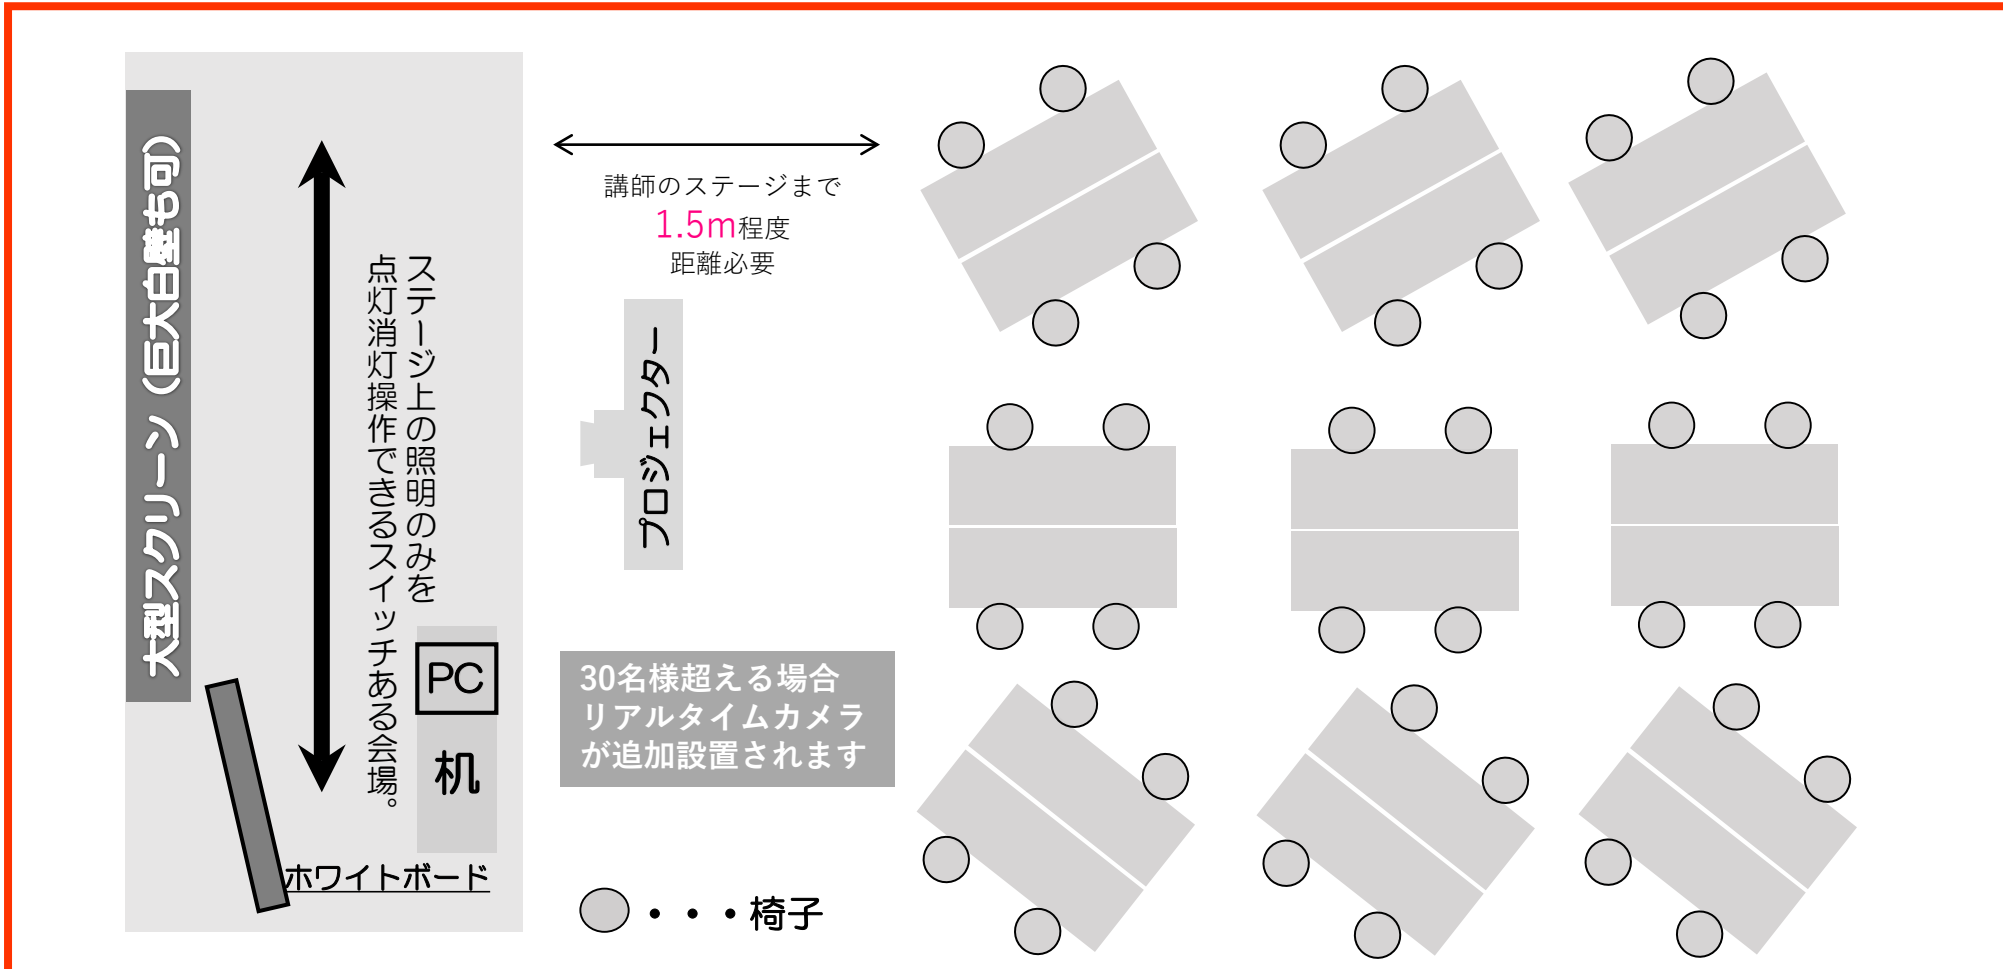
大型スクリーン（巨大白壁も可）

ステージ上の照明のみを点灯消灯操作できるスイッチある会場。

PC

机

ホワイトボード

講師のステージまで
1.5m程度
距離必要

プロジェクター

30名様超える場合
リアルタイムカメラ
が追加設置されます

・・・椅子